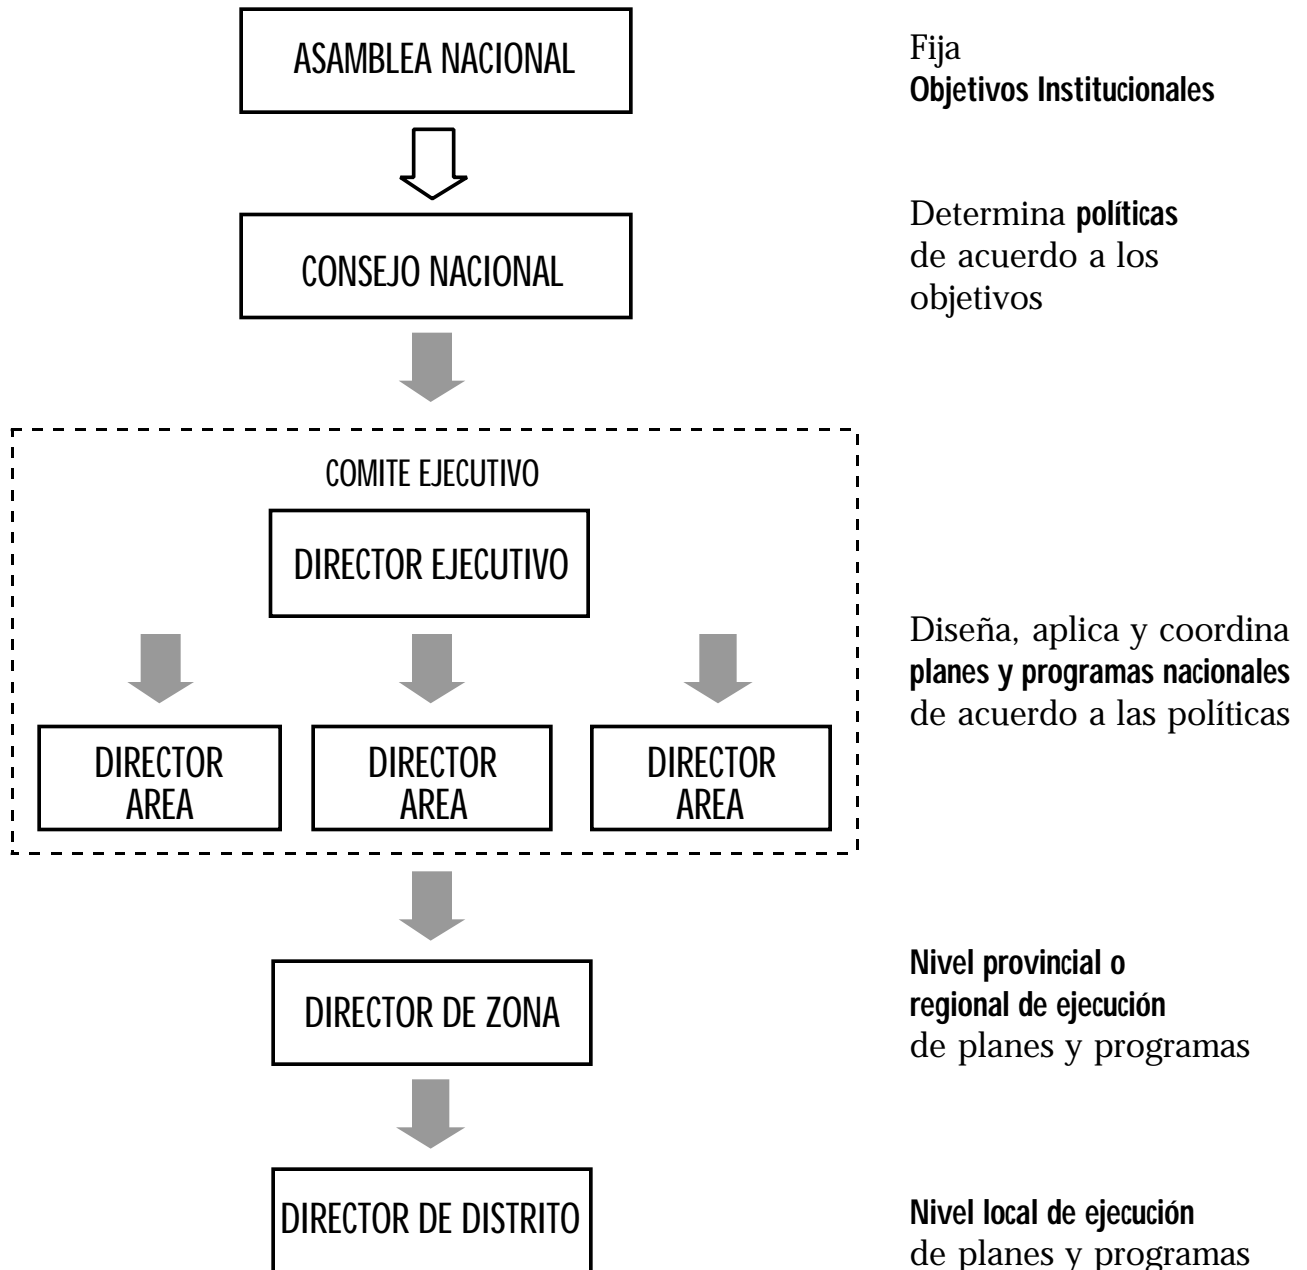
ASAMBLEA NACIONAL

Fija
Objetivos Institucionales

CONSEJO NACIONAL

Determina políticas de acuerdo a los objetivos

COMITE EJECUTIVO

DIRECTOR EJECUTIVO

DIRECTOR AREA

DIRECTOR AREA

DIRECTOR AREA

Diseña, aplica y coordina planes y programas nacionales de acuerdo a las políticas

DIRECTOR DE ZONA

Nivel provincial o regional de ejecución de planes y programas

DIRECTOR DE DISTRITO

Nivel local de ejecución de planes y programas